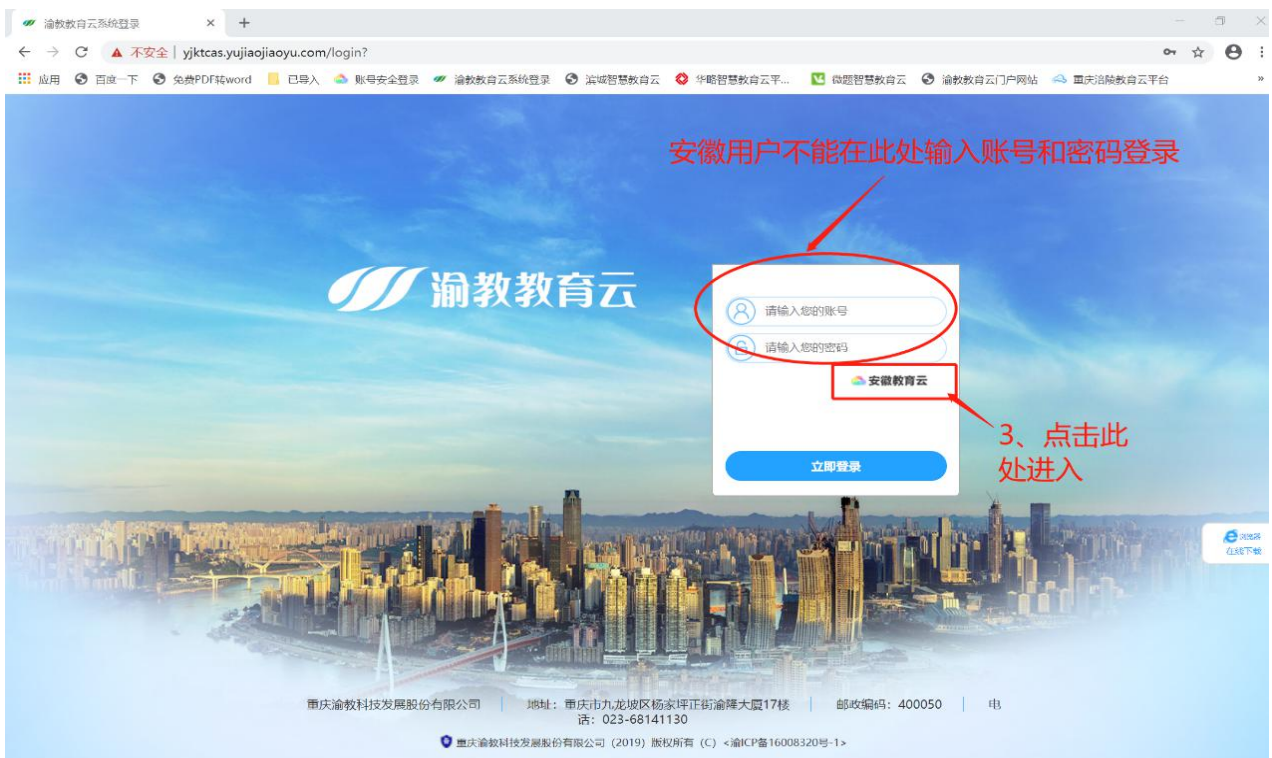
渝教教育云系统登录 × +

不安全 | yjktcas.yujiaojiaoyu.com/login?

应用 百度一下 免费PDF转word 已导入 账号安全登录 渝教教育云系统登录 滨城智慧教育云 华略智慧教育云平... 微题智慧教育云 渝教教育云门户网站 重庆涪陵教育云平台 »

安徽用户不能在此处输入账号和密码登录

渝教教育云

请输入您的账号

请输入您的密码

安徽教育云

3、点击此处进入

立即登录

浏览器 在线下载

重庆渝教科技发展股份有限公司 | 地址：重庆市九龙坡区杨家坪正街渝隆大厦17楼 | 邮政编码：400050 | 电话：023-68141130

重庆渝教科技发展股份有限公司 (2019) 版权所有 (C) <渝ICP备16008320号-1>